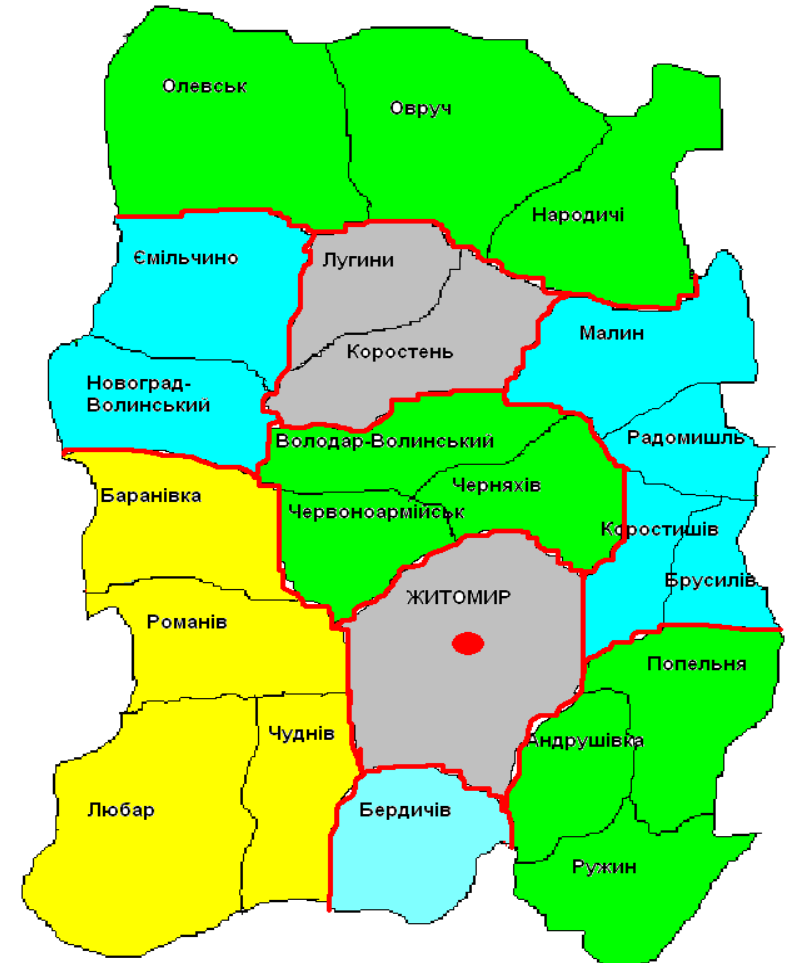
Олевськ
Овруч
Народичі
Ємільчино
Лугини
Коростень
Малин
Новоград-Волинський
Володар-Волинський
Радомишль
Черняхів
Баранівка
Червоноармійськ
Коростишів
Брусилів
ЖИТОМИР
Романів
Попельня
Чуднів
Андрушівка
Любар
Бердичів
Ружин